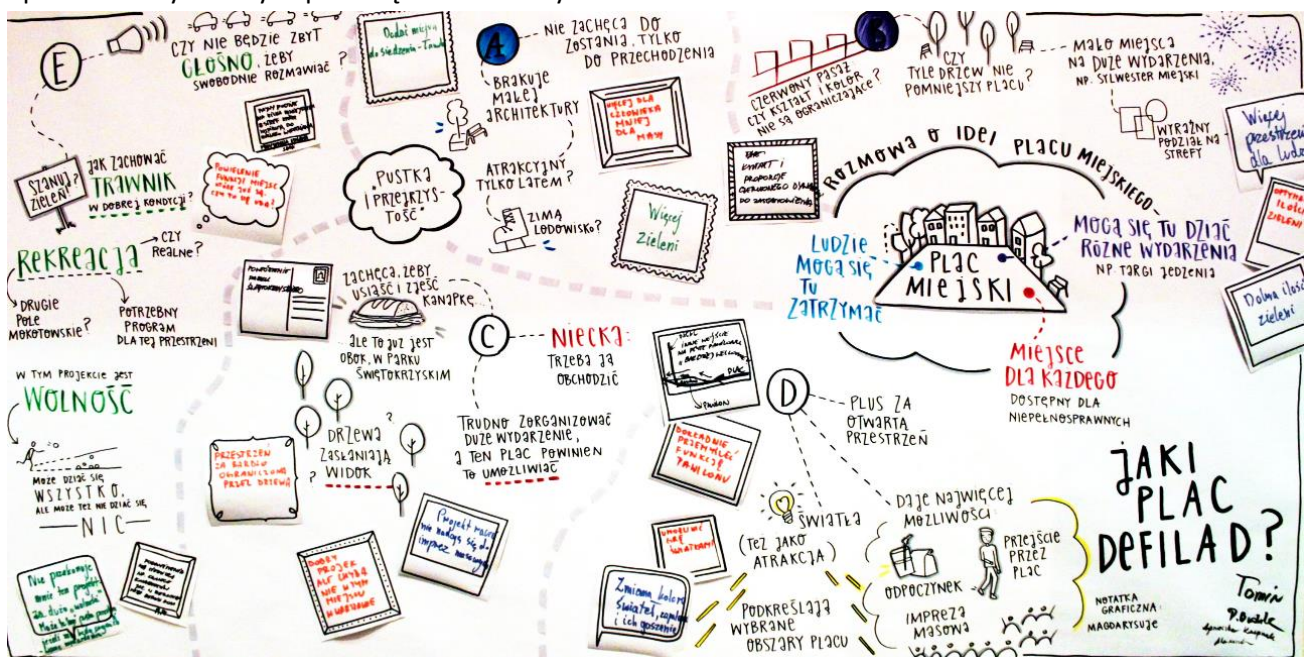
E

CZY NIE BĘDZIE ZBYT GŁOŚNO, ŻEBY SWOBODNIE ROZMAWIAĆ?

Dodać miejsca do siedzenia - Trawa

A

NIE ZACHĘCA DO ZOSTANIA, TYLKO DO PRZECHODZENIA

BRAKUJE MAŁEJ ARCHITEKTURY

Więcej dla człowieka mniej dla aut

ATRAKCYJNY TYLKO LATEM?

ZIMĄ LODOWISKO?

Więcej zieleni

PUSTKA I PRZEJRZYSTOŚĆ

SZANUJ ZIELEŃ?

JAK ZACHOWAĆ TRAWNIK W DOBREJ KONDYCJI?

REKREACJA

CZY REALNE?

DRUGIE POLE MOKOTOWSKIE?

POTRZEBNY PROGRAM DLA TEJ PRZESTRZENI

ZACHĘCA, ŻEBY USIĄŚĆ I ZJEŚĆ KANAPKĘ

ALE TO JUŻ JEST OBOK, W PARKU ŚWIĘTOKRZYSKIM

C

NIECKA: TRZEBA JĄ OBCHODZIĆ

TRUDNO ZORGANIZOWAĆ DUŻE WYDARZENIE, A TEN PLAC POWINIEN TO UMOŻLIWIAĆ

W TYM PROJEKCIE JEST WOLNOŚĆ

MOŻE DZIAĆ SIĘ WSZYSTKO, ALE MOŻE TEŻ NIE DZIAĆ SIĘ NIC

DRZEWA ZASŁANIAJĄ WIDOK?

Przestrzeń za bardzo ograniczona przez drzewa

Projekt raczej nie nadaje się do imprez masowych

B

CZERWONY PASAŻ CZY KSZTAŁT I KOLOR NIE SĄ OGRANICZAJĄCE?

CZY TYLE DRZEW NIE POMNIEJSZY PLACU?

MAŁO MIEJSCA NA DUŻE WYDARZENIA, NP. SYLWESTER MIEJSKI

WYRAŹNY PODZIAŁ NA STREFY

Więcej przestrzeni dla ludzi

ROZMOWA O IDEI PLACU MIEJSKIEGO

LUDZIE MOGĄ SIĘ TU ZATRZYMAĆ

PLAC MIEJSKI

MOGĄ SIĘ TU DZIAĆ RÓŻNE WYDARZENIA NP. TARGI JEDZENIA

MIEJSCE DLA KAŻDEGO

DOSTĘPNY DLA NIEPEŁNOSPRAWNYCH

Optymalna ilość zieleni

Dobra ilość zieleni

D

PLUS ZA OTWARTĄ PRZESTRZEŃ

Dokładnie przemyśleć funkcje pawilonu

DAJE NAJWIĘCEJ MOŻLIWOŚCI

ŚWIATŁA (TEŻ JAKO ATRAKCJA)

PODKREŚLAJĄ WYBRANE OBSZARY PLACU

Zmiana koloru świateł, zapalanie i ich gaszenie

ODPOCZYNEK

PRZEJŚCIE PRZEZ PLAC

IMPREZA MASOWA

JAKI PLAC DEFILAD?

NOTATKA GRAFICZNA MAGDARYSUJE

Tomin